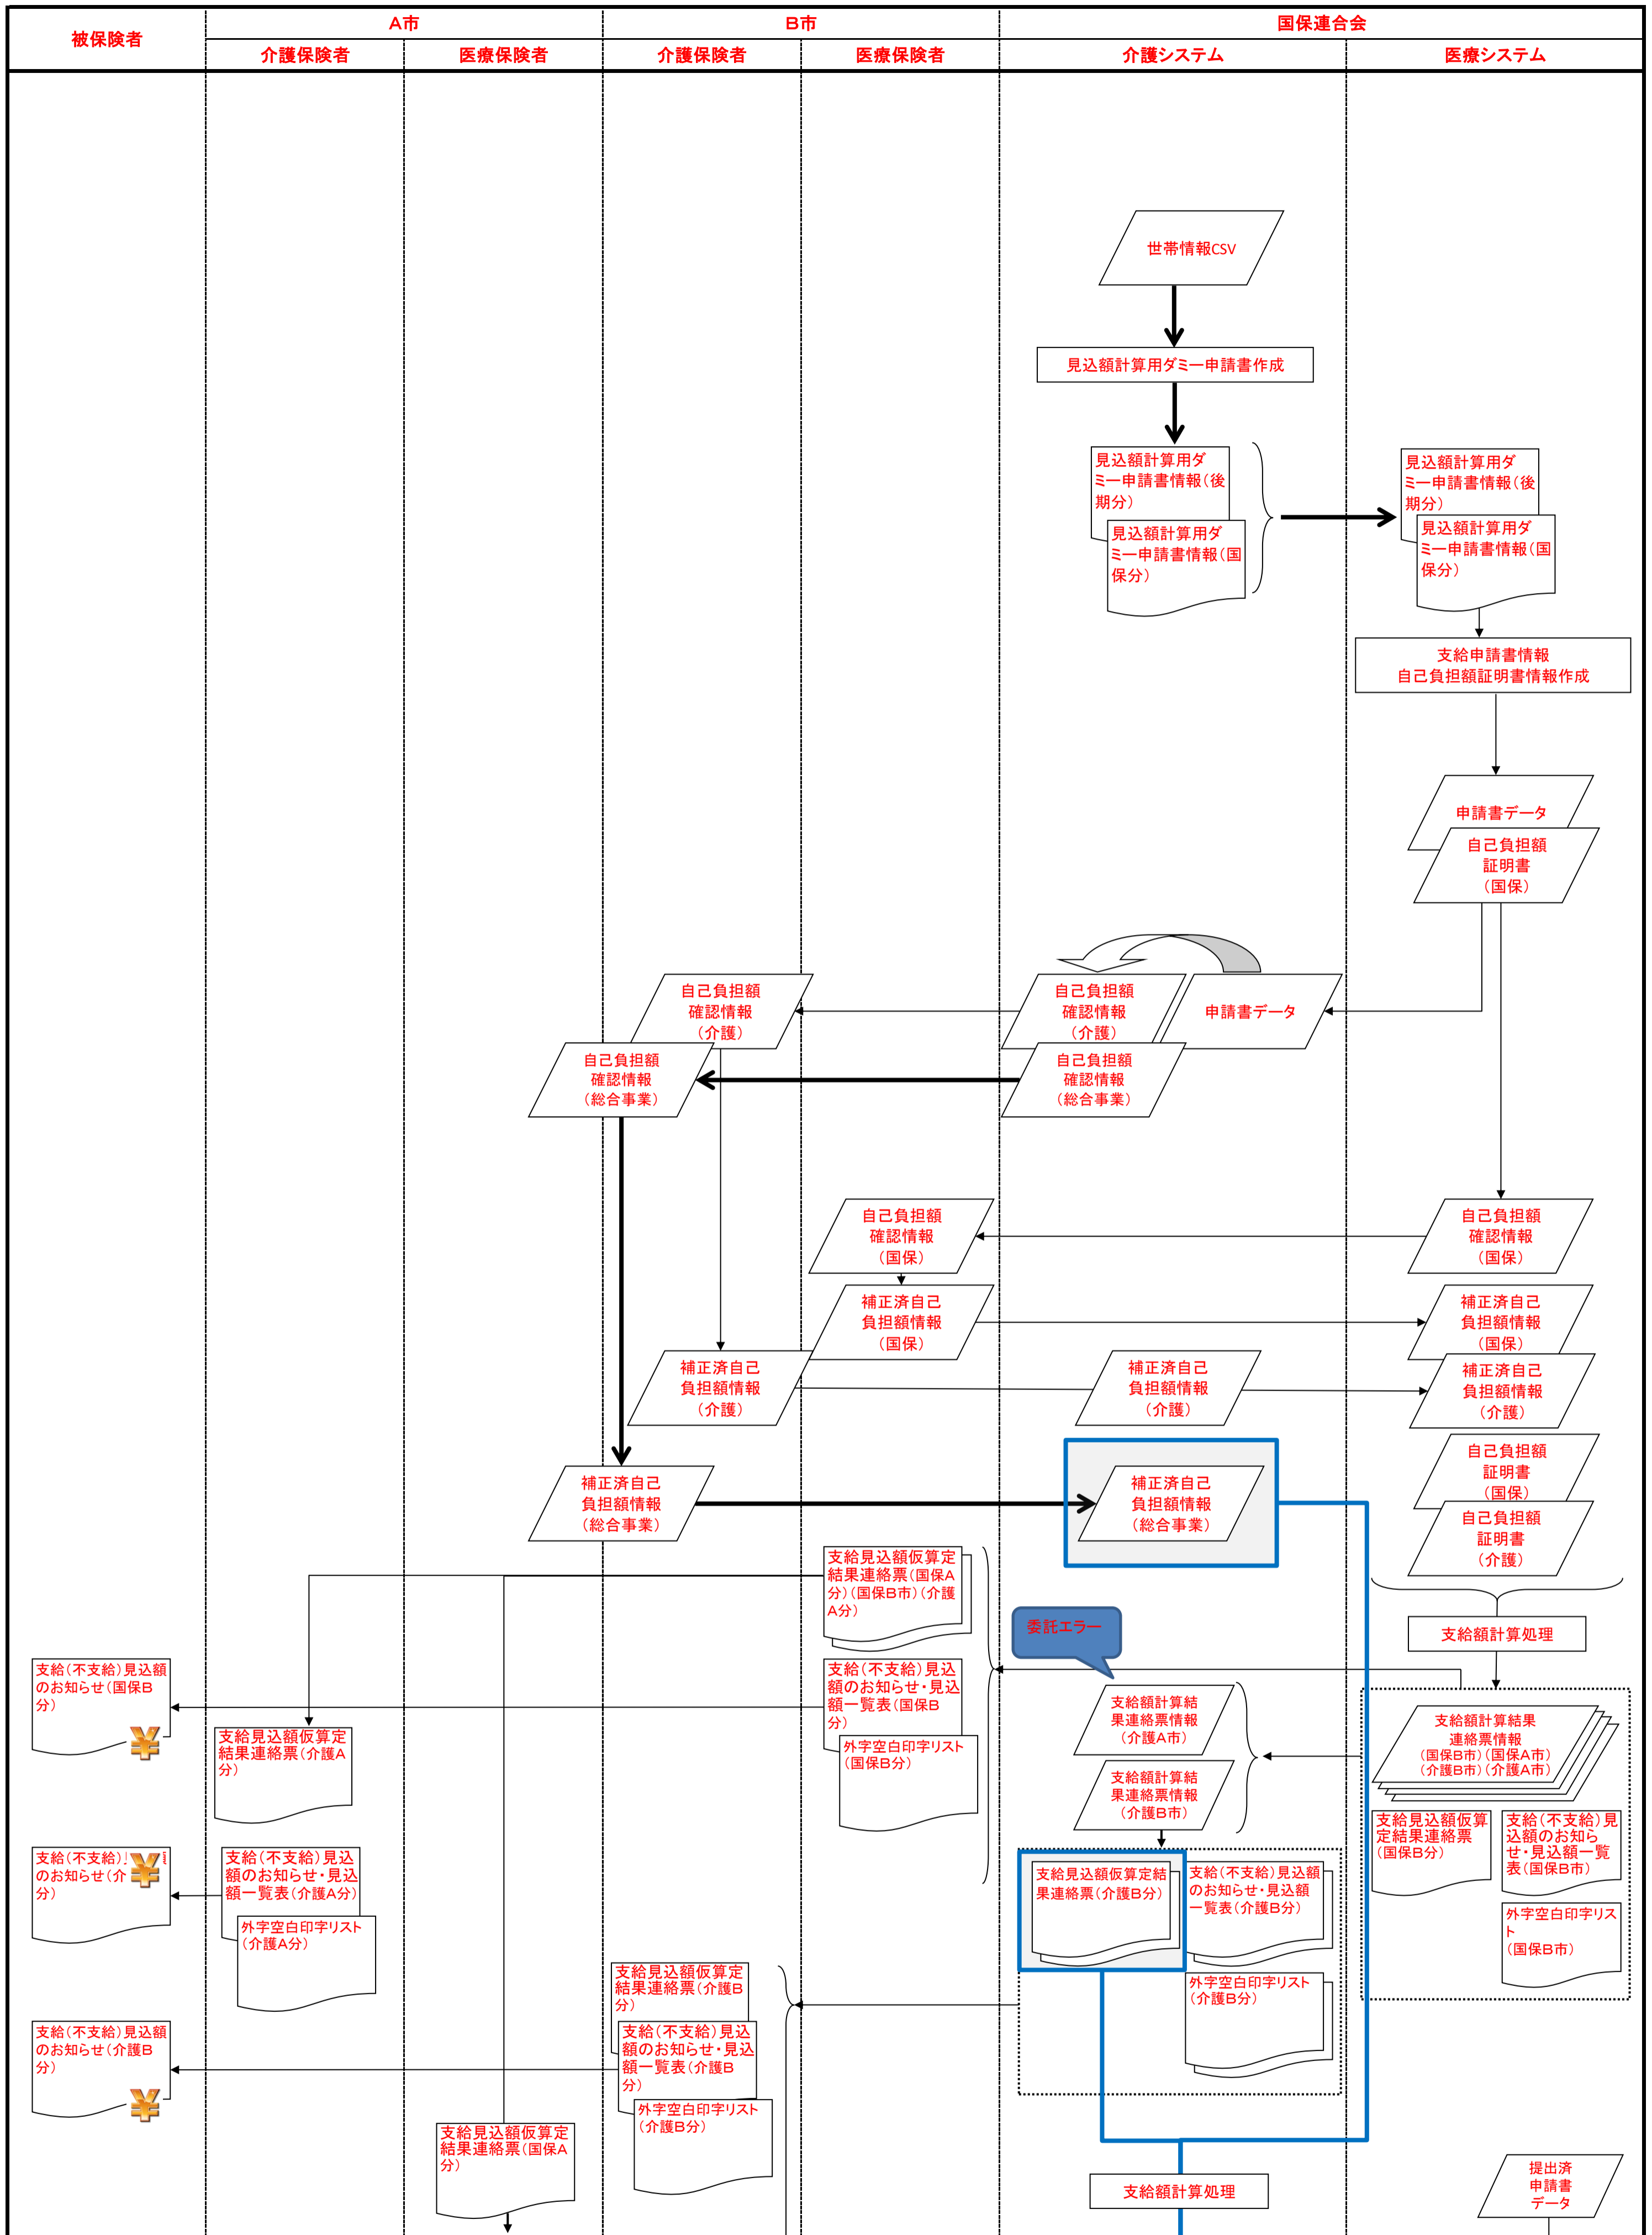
| 被保険者 | A市 |  | B市 |  | 国保連合会 |  |
|---|---|---|---|---|---|---|
|  | 介護保険者 | 医療保険者 | 介護保険者 | 医療保険者 | 介護システム | 医療システム |

世帯情報CSV

見込額計算用ダミー申請書作成

見込額計算用ダミー申請書情報(後期分)

見込額計算用ダミー申請書情報(国保分)

見込額計算用ダミー申請書情報(後期分)

見込額計算用ダミー申請書情報(国保分)

支給申請書情報
自己負担額証明書情報作成

申請書データ

自己負担額証明書(国保)

自己負担額確認情報(介護)

申請書データ

自己負担額確認情報(介護)

自己負担額確認情報(総合事業)

自己負担額確認情報(総合事業)

自己負担額確認情報(国保)

自己負担額確認情報(国保)

補正済自己負担額情報(国保)

補正済自己負担額情報(国保)

補正済自己負担額情報(介護)

補正済自己負担額情報(介護)

補正済自己負担額情報(介護)

補正済自己負担額情報(総合事業)

補正済自己負担額情報(総合事業)

自己負担額証明書(国保)

自己負担額証明書(介護)

支給見込額仮算定結果連絡票(国保A分)(国保B市)(介護A分)

委託エラー

支給額計算処理

支給(不支給)見込額のお知らせ(国保B分)

支給(不支給)見込額のお知らせ・見込額一覧表(国保B分)

外字空白印字リスト(国保B分)

支給見込額仮算定結果連絡票(介護A分)

支給額計算結果連絡票情報(介護A市)

支給額計算結果連絡票情報(介護B市)

支給額計算結果連絡票情報(国保B市)(国保A市)(介護B市)(介護A市)

支給見込額仮算定結果連絡票(国保B分)

支給(不支給)見込額のお知らせ・見込額一覧表(国保B市)

外字空白印字リスト(国保B市)

支給(不支給)見込額のお知らせ(介護A分)

支給(不支給)見込額のお知らせ・見込額一覧表(介護A分)

外字空白印字リスト(介護A分)

支給見込額仮算定結果連絡票(介護B分)

支給(不支給)見込額のお知らせ・見込額一覧表(介護B分)

外字空白印字リスト(介護B分)

支給見込額仮算定結果連絡票(介護B分)

支給(不支給)見込額のお知らせ・見込額一覧表(介護B分)

外字空白印字リスト(介護B分)

支給(不支給)見込額のお知らせ(介護B分)

支給見込額仮算定結果連絡票(国保A分)

支給額計算処理

提出済申請書データ